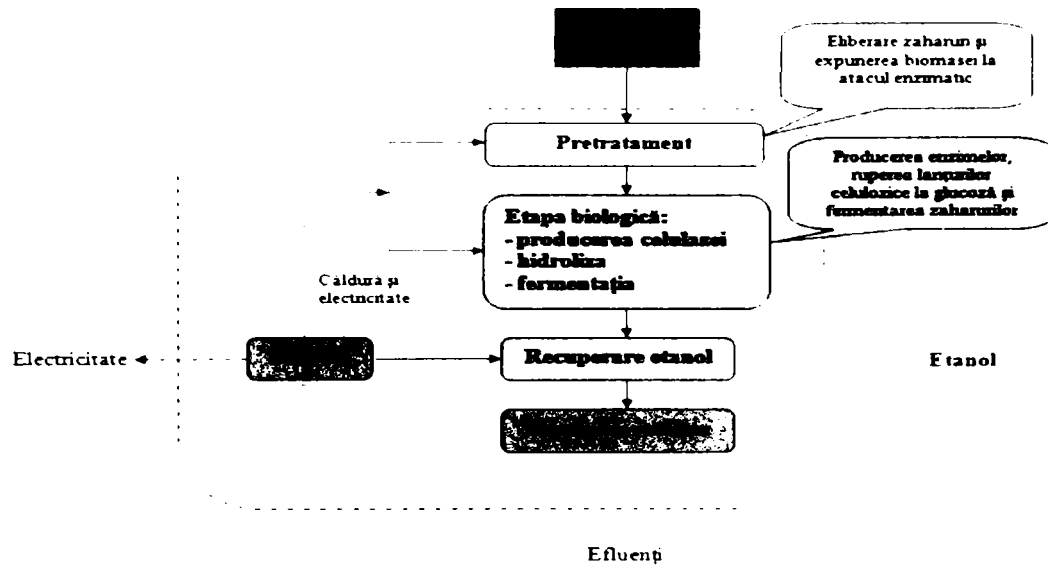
Eliberare zaharuri şi expunerea biomasei la atacul enzimatic

Pretratament

Producerea enzimelor, ruperea lanţurilor celulozice la glucoză şi fermentarea zaharurilor

Etapa biologică:
- producerea celulazei
- hidroliza
- fermentaţia

Căldură şi electricitate

Electricitate

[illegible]

Recuperare etanol

Etanol

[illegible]

Efluenţi